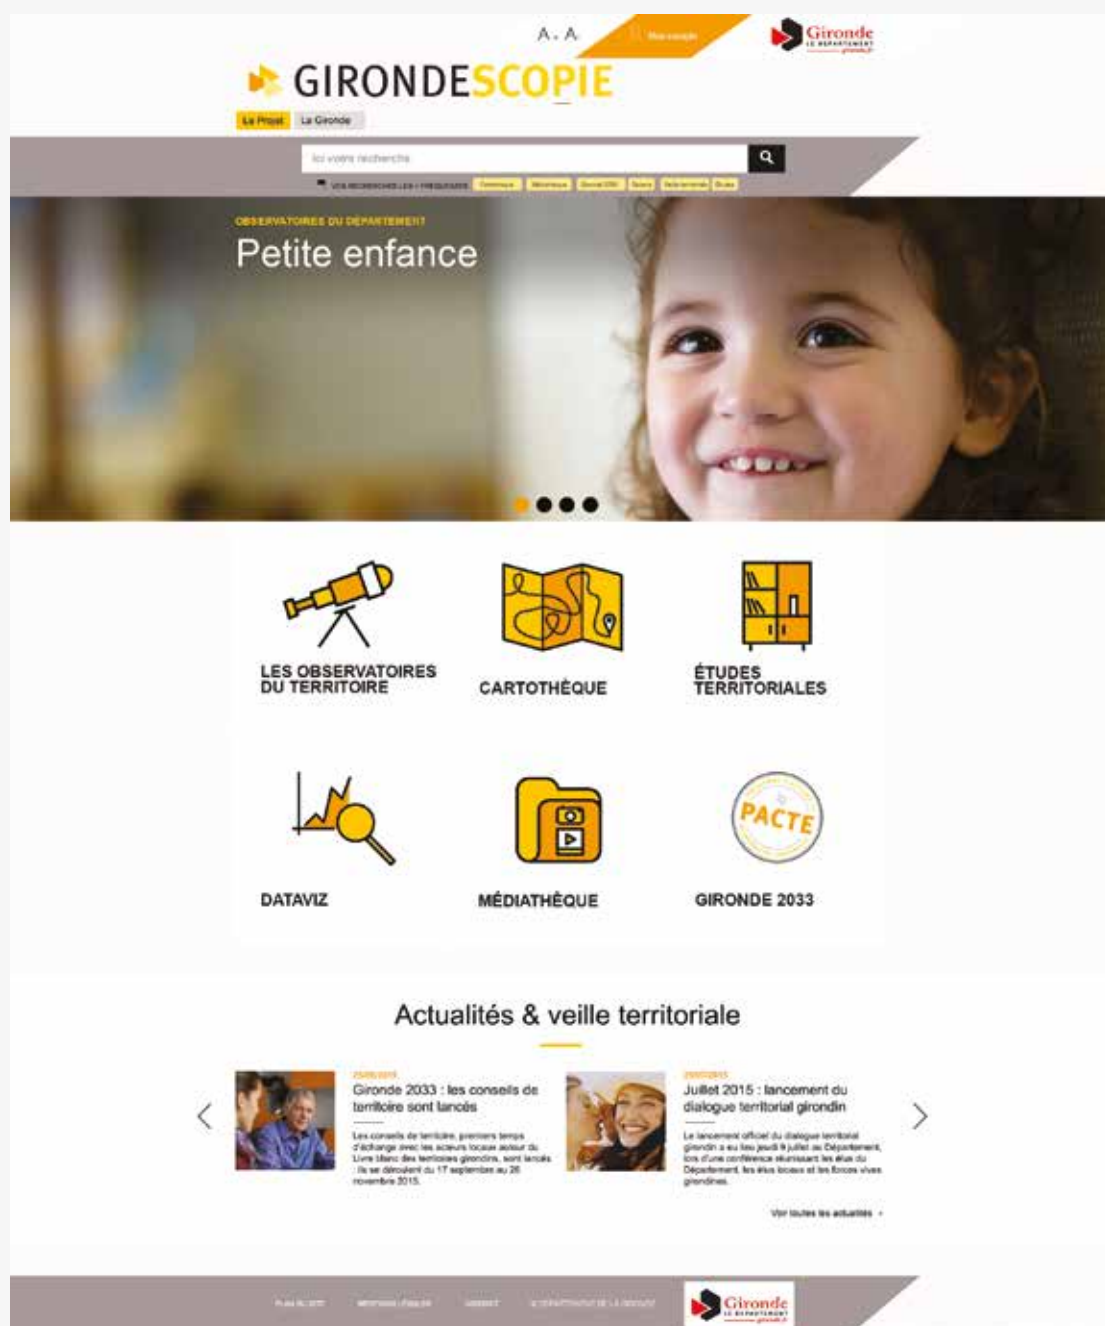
A - A+

Mon compte

Gironde LE DÉPARTEMENT

GIRONDESCOPIE

Le Projet La Gironde

Ici votre recherche

VOS RECHERCHES LES + FRÉQUENTES

OBSERVATOIRES DU DÉPARTEMENT

Petite enfance

LES OBSERVATOIRES DU TERRITOIRE

CARTOTHÈQUE

ÉTUDES TERRITORIALES

DATAVIZ

MÉDIATHÈQUE

PACTE

GIRONDE 2033

Actualités & veille territoriale

25/09/2015

Gironde 2033 : les conseils de territoire sont lancés

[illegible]

20/07/2015

Juillet 2015 : lancement du dialogue territorial girondin

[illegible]

Voir toutes les actualités

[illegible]

Gironde LE DÉPARTEMENT